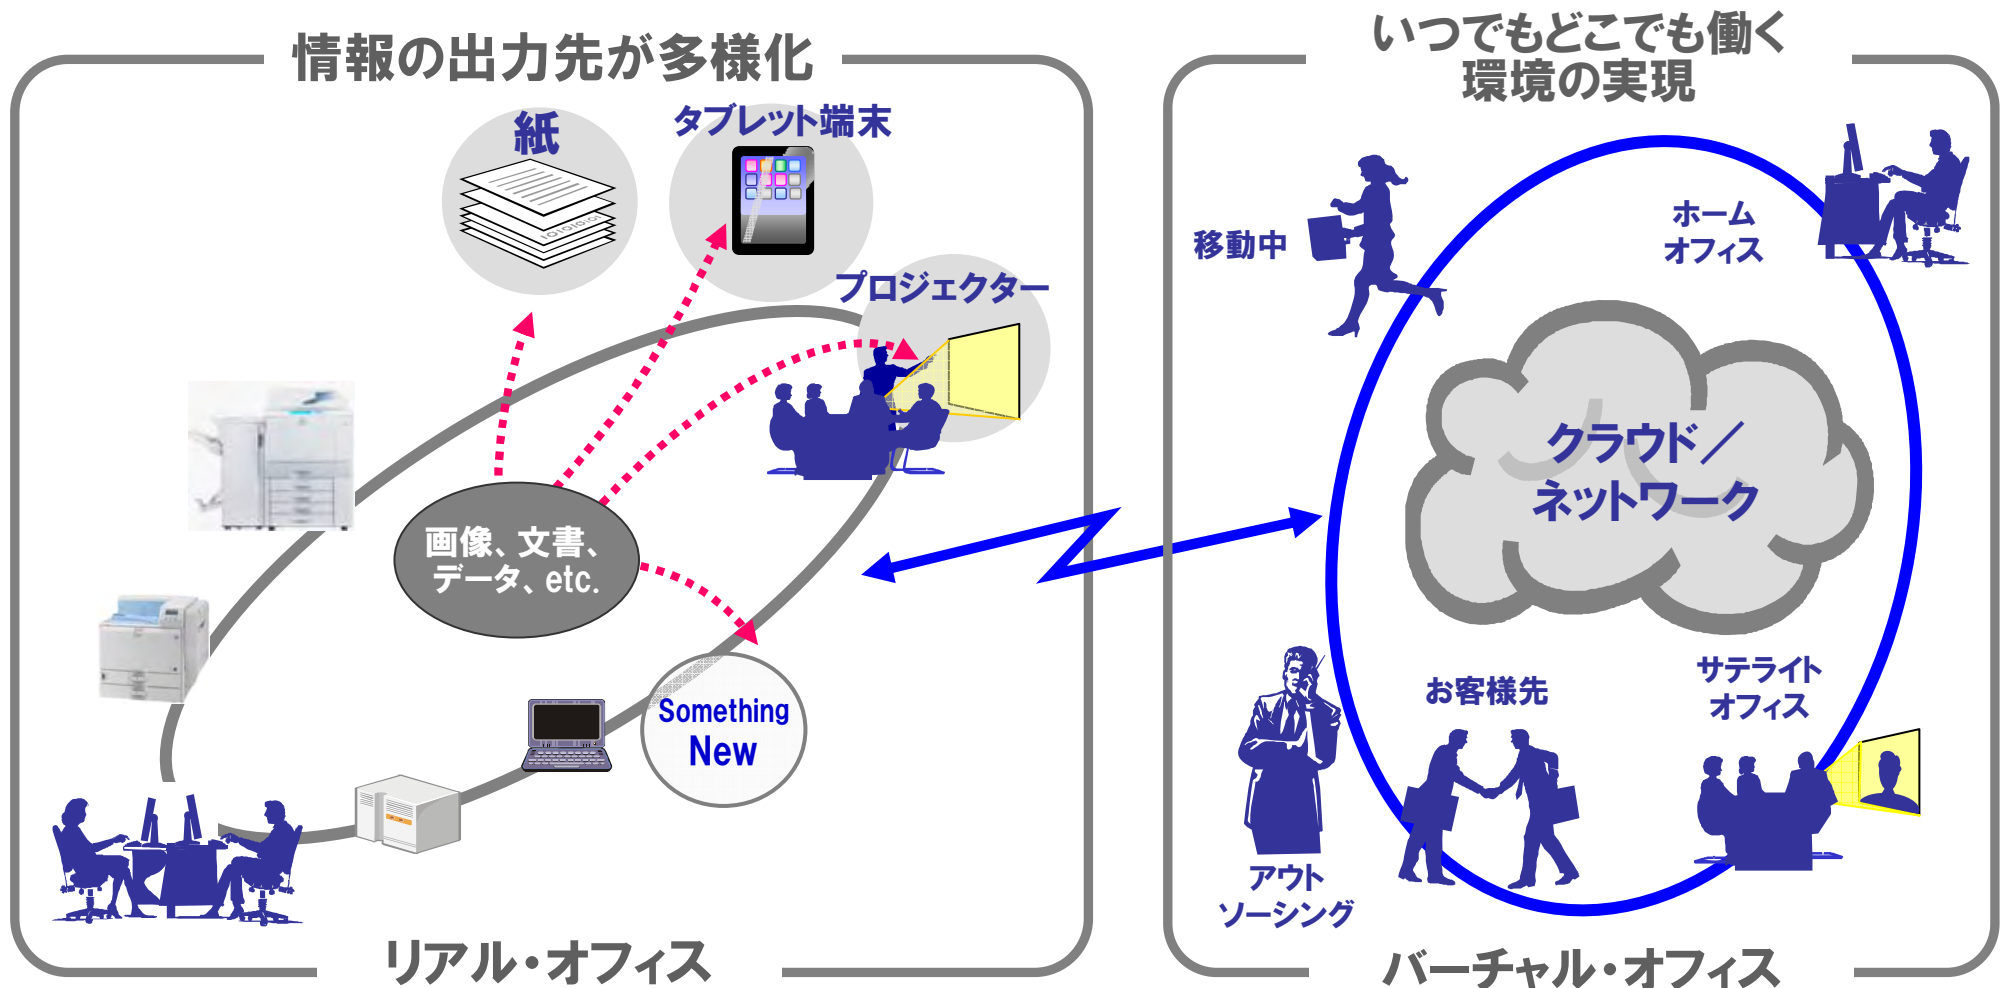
情報の出力先が多様化

紙

タブレット端末

プロジェクター

画像、文書、データ、etc.

Something New

リアル・オフィス

いつでもどこでも働く環境の実現

移動中

ホームオフィス

クラウド／ネットワーク

お客様先

サテライトオフィス

アウトソーシング

バーチャル・オフィス